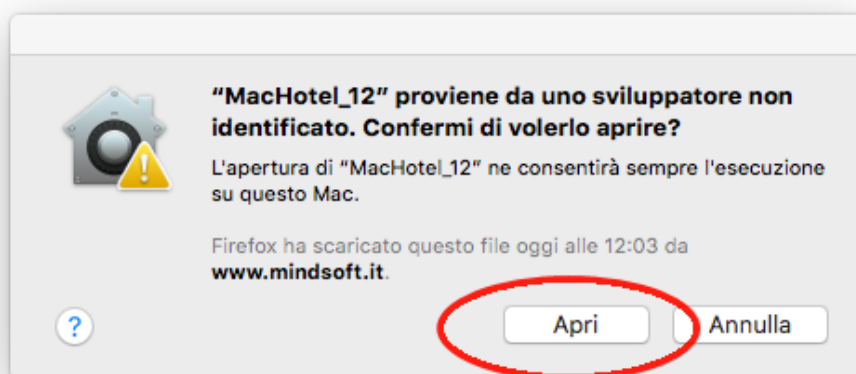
“MacHotel_12” proviene da uno sviluppatore non identificato. Confermi di volerlo aprire?

L'apertura di “MacHotel_12” ne consentirà sempre l'esecuzione su questo Mac.

Firefox ha scaricato questo file oggi alle 12:03 da **www.mindsoft.it**.

?

Apri

Annulla